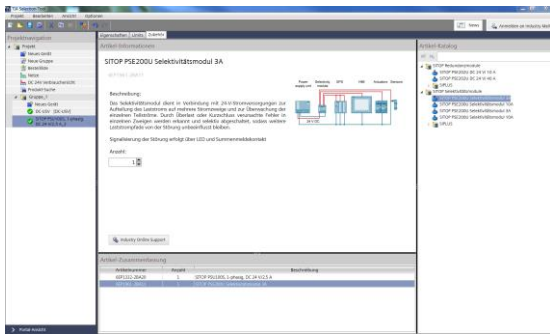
TIA Selection Tool

Projekt Bearbeiten Ansicht Optionen

News

Anmelden an Industry Mall

Projektnavigation

Eigenschaften Links Zubehör

Artikel Informationen

Artikel-Katalog

Projekt

Neues Gerät

Neue Gruppe

Bestellliste

Netze

DC 24V-Verbraucherliste

Produkt-Suche

Gruppe_1

Neues Gerät

DC 24V (DC 24V)

SITOP PSU100L 1-phasig, DC 24 V/2,5 A

SITOP PSE200U Selektivitätsmodul 3A

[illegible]

Beschreibung:

Das Selektivitätsmodul dient in Verbindung mit 24-V-Stromversorgungen zur Aufteilung des Laststroms auf mehrere Stromzweige und zur Überwachung der einzelnen Teilströme. Durch Überlast oder Kurzschluss verursachte Fehler in einzelnen Zweigen werden erkannt und selektiv abgeschaltet, sodass weitere Laststromzweige von der Störung unbeeinflusst bleiben.

Signalisierung der Störung erfolgt über LED und Summenmeldekontakt

Anzahl:

1

Power supply unit

Selectivity module

SPS

HMI

Actuators

Sensors

Industry Online Support

SITOP Redundanzmodule

SITOP PSE202U DC 24 V/ 40 A

SITOP PSE202U DC 24 V/ 40 A

UPS

SITOP Selektivitätsmodule

SITOP PSE200U Selektivitätsmodul 3A

SITOP PSE200U Selektivitätsmodul 10A

SITOP PSE200U Selektivitätsmodul 6A

SITOP PSE200U Selektivitätsmodul 3A

UPS

Artikel-Zusammenfassung

| Artikelnummer | Anzahl | Beschreibung |
|---|---|---|
| 6EP1332-2BA20 | 1 | SITOP PSU100L 1-phasig, DC 24 V/2,5 A |
| 6EP1961-2BA11 | 1 | SITOP PSE200U Selektivitätsmodul 3A |

Portal-Ansicht